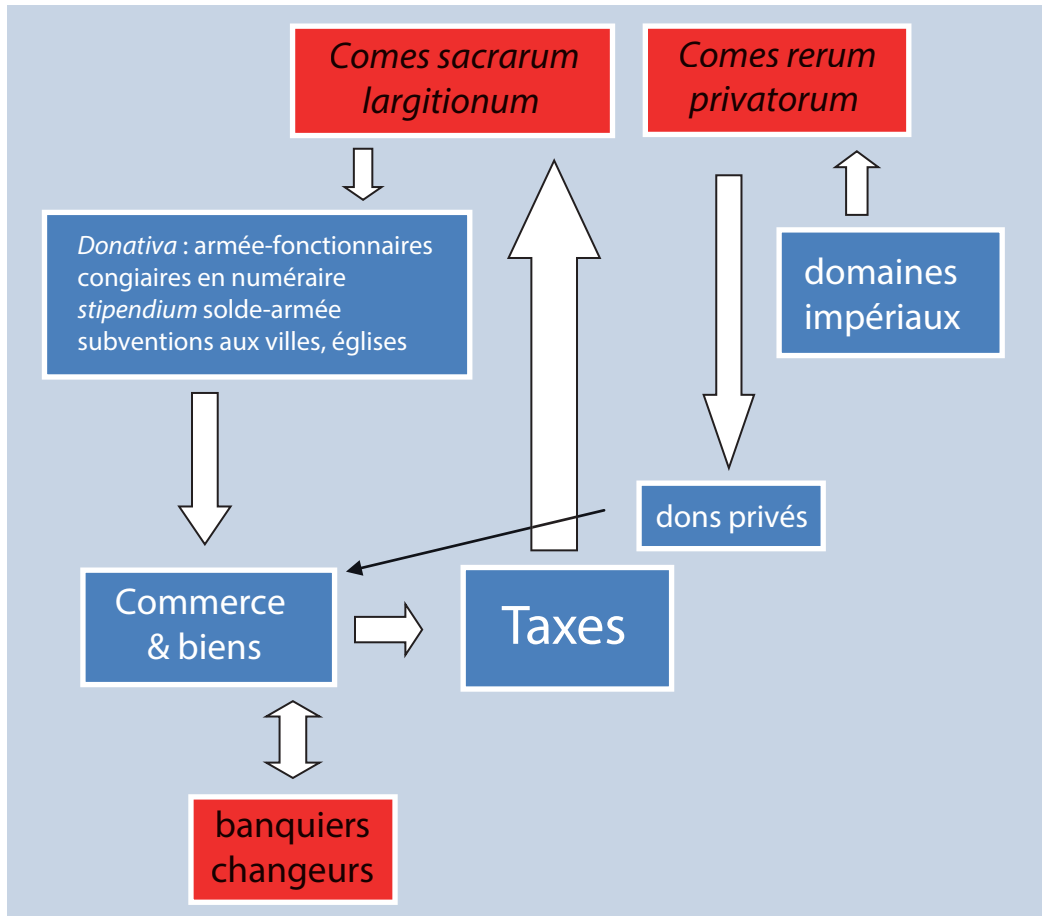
Comes sacrarum largitionum

Comes rerum privatorum

Donativa : armée-fonctionnaires
congiaires en numéraire
stipendium solde-armée
subventions aux villes, églises

domaines impériaux

dons privés

Commerce & biens

Taxes

banquiers changeurs